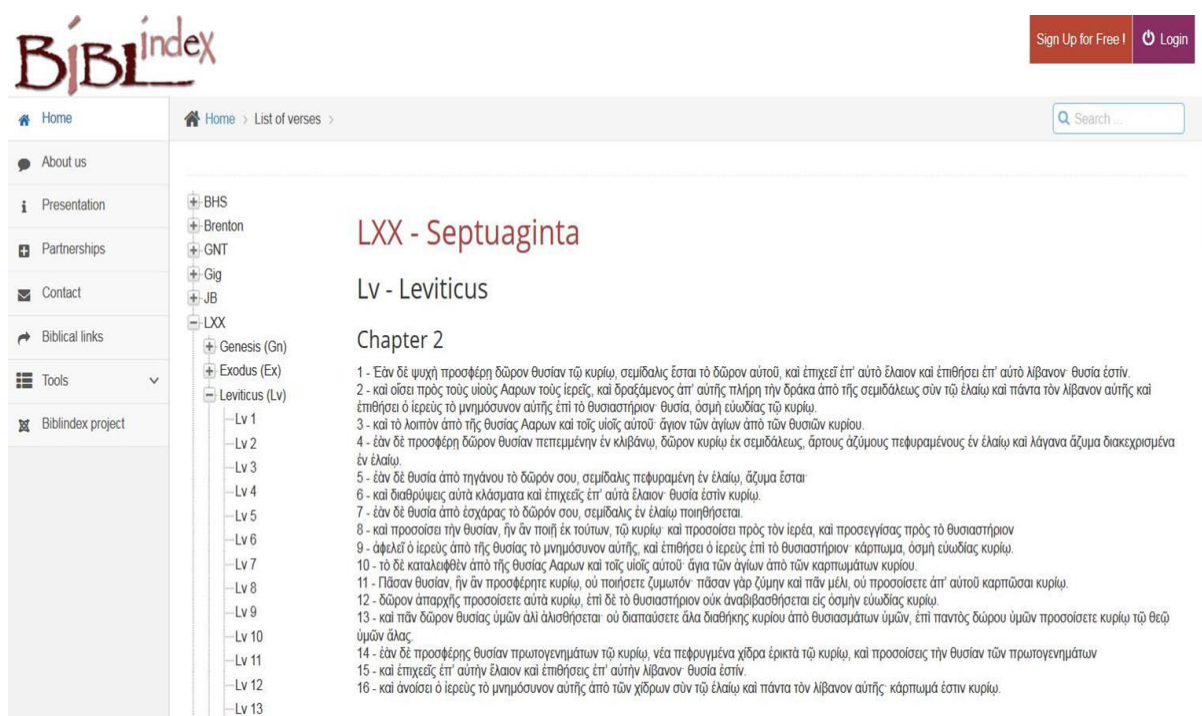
BiBLindex

Sign Up for Free ! Login

Home
About us
Presentation
Partnerships
Contact
Biblical links
Tools
Biblindex project

Home > List of verses >

Search ...

BHS
Brenton
GNT
Gig
JB
LXX
Genesis (Gn)
Exodus (Ex)
Leviticus (Lv)
Lv 1
Lv 2
Lv 3
Lv 4
Lv 5
Lv 6
Lv 7
Lv 8
Lv 9
Lv 10
Lv 11
Lv 12
Lv 13

LXX - Septuaginta

Lv - Leviticus

Chapter 2

1 - Ἐὰν δὲ ψυχὴ προσφέρῃ δῶρον θυσίαν τῷ κυρίῳ, σεμίδαλις ἔσται τὸ δῶρον αὐτοῦ, καὶ ἐπιχεεῖ ἐπ' αὐτὸ ἔλαιον καὶ ἐπιθήσει ἐπ' αὐτὸ λίβανον· θυσία ἐστίν.
2 - καὶ οἴσει πρὸς τοὺς υἱοὺς Ααρων τοὺς ἱερεῖς, καὶ δραξάμενος ἀπ' αὐτῆς πλήρη τὴν δράκα ἀπὸ τῆς σεμιδάλεως σὺν τῷ ἐλαίῳ καὶ πάντα τὸν λίβανον αὐτῆς καὶ ἐπιθήσει ὁ ἱερεὺς τὸ μνημόσυνον αὐτῆς ἐπὶ τὸ θυσιαστήριον· θυσία, ὀσμὴ εὐωδίας τῷ κυρίῳ.
3 - καὶ τὸ λοιπὸν ἀπὸ τῆς θυσίας Ααρων καὶ τοῖς υἱοῖς αὐτοῦ· ἅγιον τῶν ἁγίων ἀπὸ τῶν θυσιῶν κυρίου.
4 - ἐὰν δὲ προσφέρῃ δῶρον θυσίαν πεπεμμένην ἐν κλιβάνῳ, δῶρον κυρίῳ ἐκ σεμιδάλεως, ἄρτους ἀζύμους πεφυραμένους ἐν ἐλαίῳ καὶ λάγανα ἄζυμα διακεχρισμένα ἐν ἐλαίῳ.
5 - ἐὰν δὲ θυσία ἀπὸ τηγάνου τὸ δῶρόν σου, σεμίδαλις πεφυραμένη ἐν ἐλαίῳ, ἄζυμα ἔσται·
6 - καὶ διαθρύψεις αὐτὰ κλάσματα καὶ ἐπιχεεῖς ἐπ' αὐτὰ ἔλαιον· θυσία ἐστὶν κυρίῳ.
7 - ἐὰν δὲ θυσία ἀπὸ ἐσχάρας τὸ δῶρόν σου, σεμίδαλις ἐν ἐλαίῳ ποιηθήσεται.
8 - καὶ προσοίσει τὴν θυσίαν, ἣν ἂν ποιῇ ἐκ τούτων, τῷ κυρίῳ· καὶ προσοίσει πρὸς τὸν ἱερέα, καὶ προσεγγίσας πρὸς τὸ θυσιαστήριον
9 - ἀφελεῖ ὁ ἱερεὺς ἀπὸ τῆς θυσίας τὸ μνημόσυνον αὐτῆς, καὶ ἐπιθήσει ὁ ἱερεὺς ἐπὶ τὸ θυσιαστήριον· κάρπωμα, ὀσμὴ εὐωδίας κυρίῳ.
10 - τὸ δὲ καταλειφθὲν ἀπὸ τῆς θυσίας Ααρων καὶ τοῖς υἱοῖς αὐτοῦ· ἅγια τῶν ἁγίων ἀπὸ τῶν καρπωμάτων κυρίου.
11 - Πᾶσαν θυσίαν, ἣν ἂν προσφέρητε κυρίῳ, οὐ ποιήσετε ζυμωτόν· πᾶσαν γὰρ ζύμην καὶ πᾶν μέλι, οὐ προσοίσετε ἀπ' αὐτοῦ καρπῶσαι κυρίῳ.
12 - δῶρον ἀπαρχῆς προσοίσετε αὐτὰ κυρίῳ, ἐπὶ δὲ τὸ θυσιαστήριον οὐκ ἀναβιβασθήσεται εἰς ὀσμὴν εὐωδίας κυρίῳ.
13 - καὶ πᾶν δῶρον θυσίας ὑμῶν ἁλὶ ἁλισθήσεται· οὐ διαπαύσετε ἅλα διαθήκης κυρίου ἀπὸ θυσιασμάτων ὑμῶν, ἐπὶ παντὸς δώρου ὑμῶν προσοίσετε κυρίῳ τῷ θεῷ ὑμῶν ἅλας.
14 - ἐὰν δὲ προσφέρῃς θυσίαν πρωτογενημάτων τῷ κυρίῳ, νέα πεφρυγμένα χίδρα ἐρικτὰ τῷ κυρίῳ, καὶ προσοίσεις τὴν θυσίαν τῶν πρωτογενημάτων
15 - καὶ ἐπιχεεῖς ἐπ' αὐτὴν ἔλαιον καὶ ἐπιθήσεις ἐπ' αὐτὴν λίβανον· θυσία ἐστίν.
16 - καὶ ἀνοίσει ὁ ἱερεὺς τὸ μνημόσυνον αὐτῆς ἀπὸ τῶν χίδρων σὺν τῷ ἐλαίῳ καὶ πάντα τὸν λίβανον αὐτῆς· κάρπωμά ἐστιν κυρίῳ.